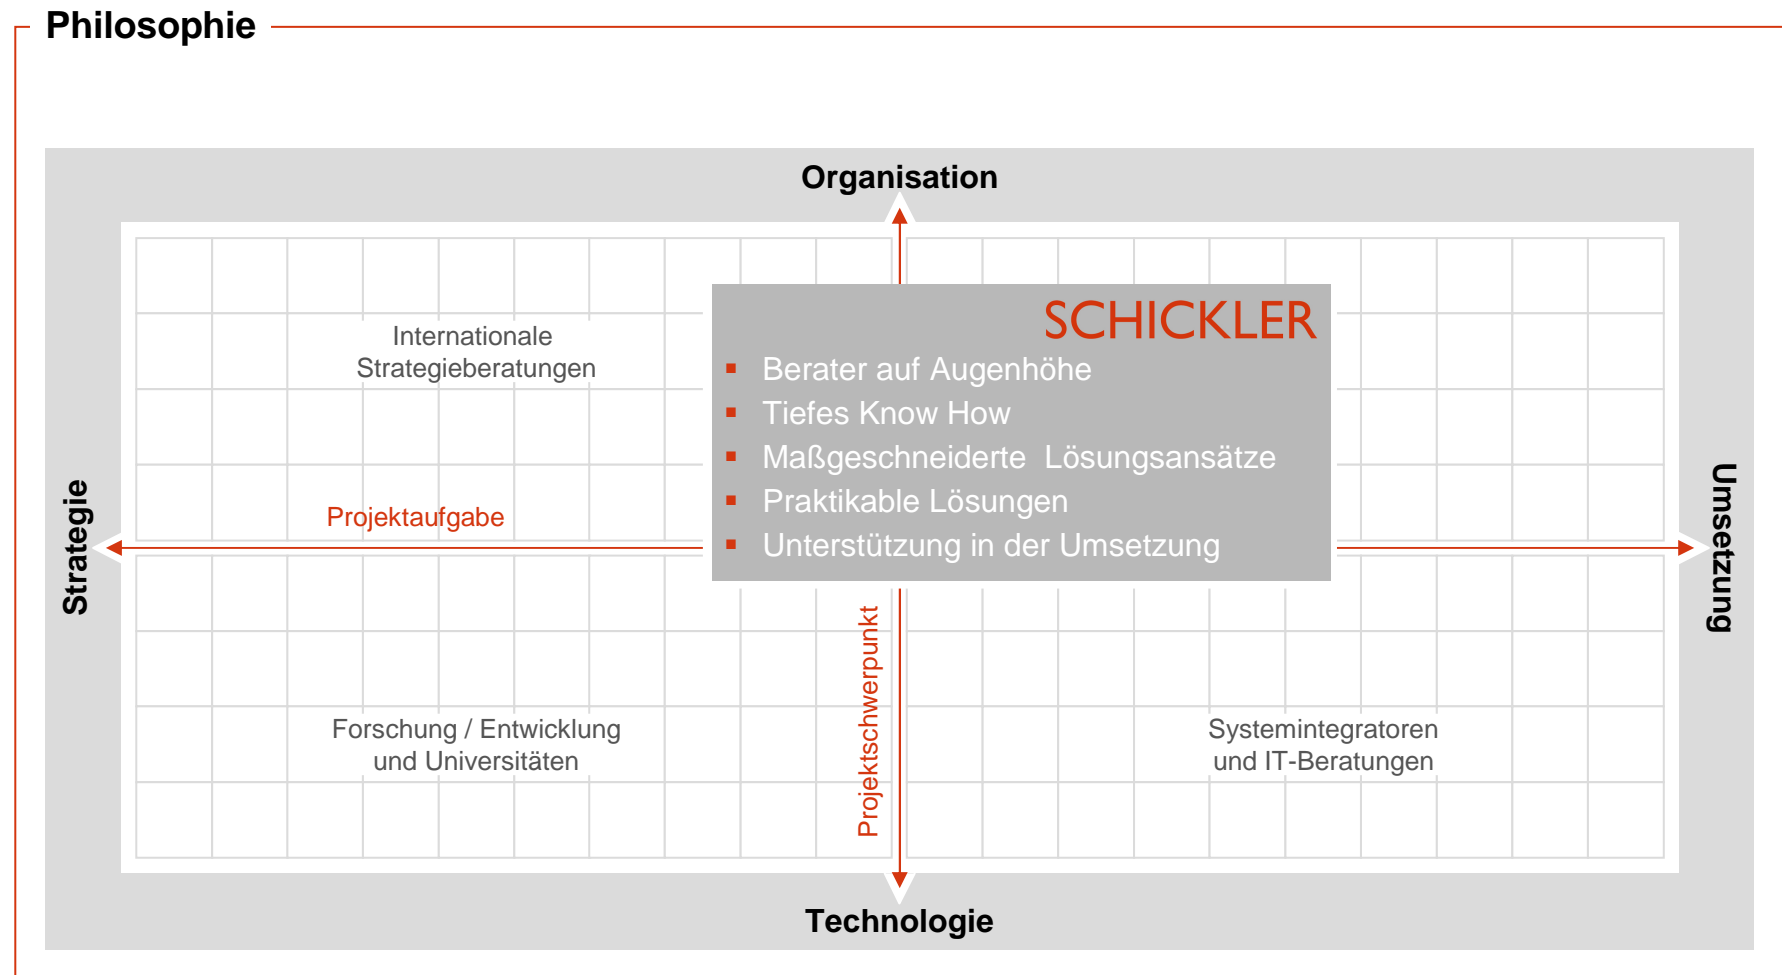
Philosophie

Organisation

SCHICKLER

- Berater auf Augenhöhe
- Tiefes Know How
- Maßgeschneiderte  Lösungsansätze
- Praktikable Lösungen
- Unterstützung in der Umsetzung

Internationale Strategieberatungen

Projektaufgabe

Strategie

Umsetzung

Projektschwerpunkt

Forschung / Entwicklung und Universitäten

Systemintegratoren und IT-Beratungen

Technologie